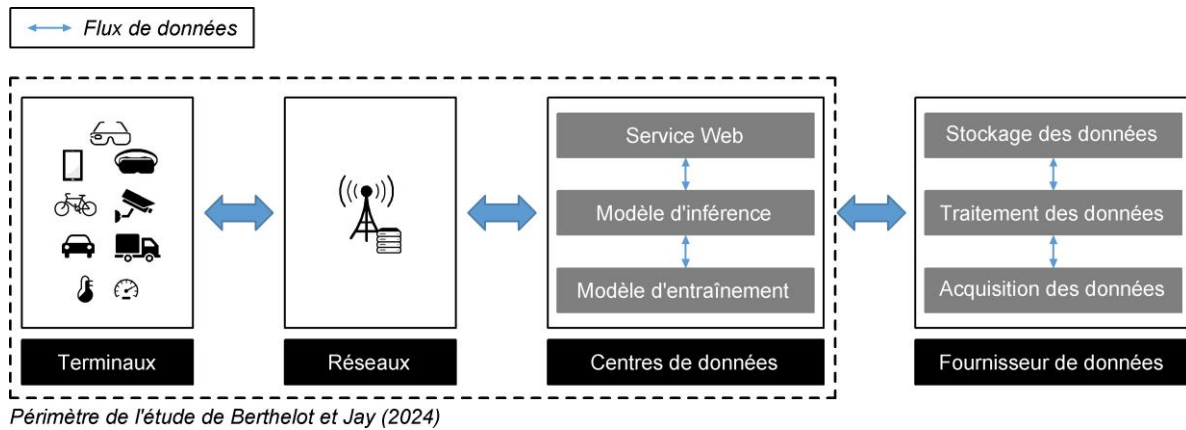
Flux de données

Service Web

Modèle d'inférence

Modèle d'entraînement

Stockage des données

Traitement des données

Acquisition des données

Terminaux

Réseaux

Centres de données

Fournisseur de données

Périmètre de l'étude de Berthelot et Jay (2024)